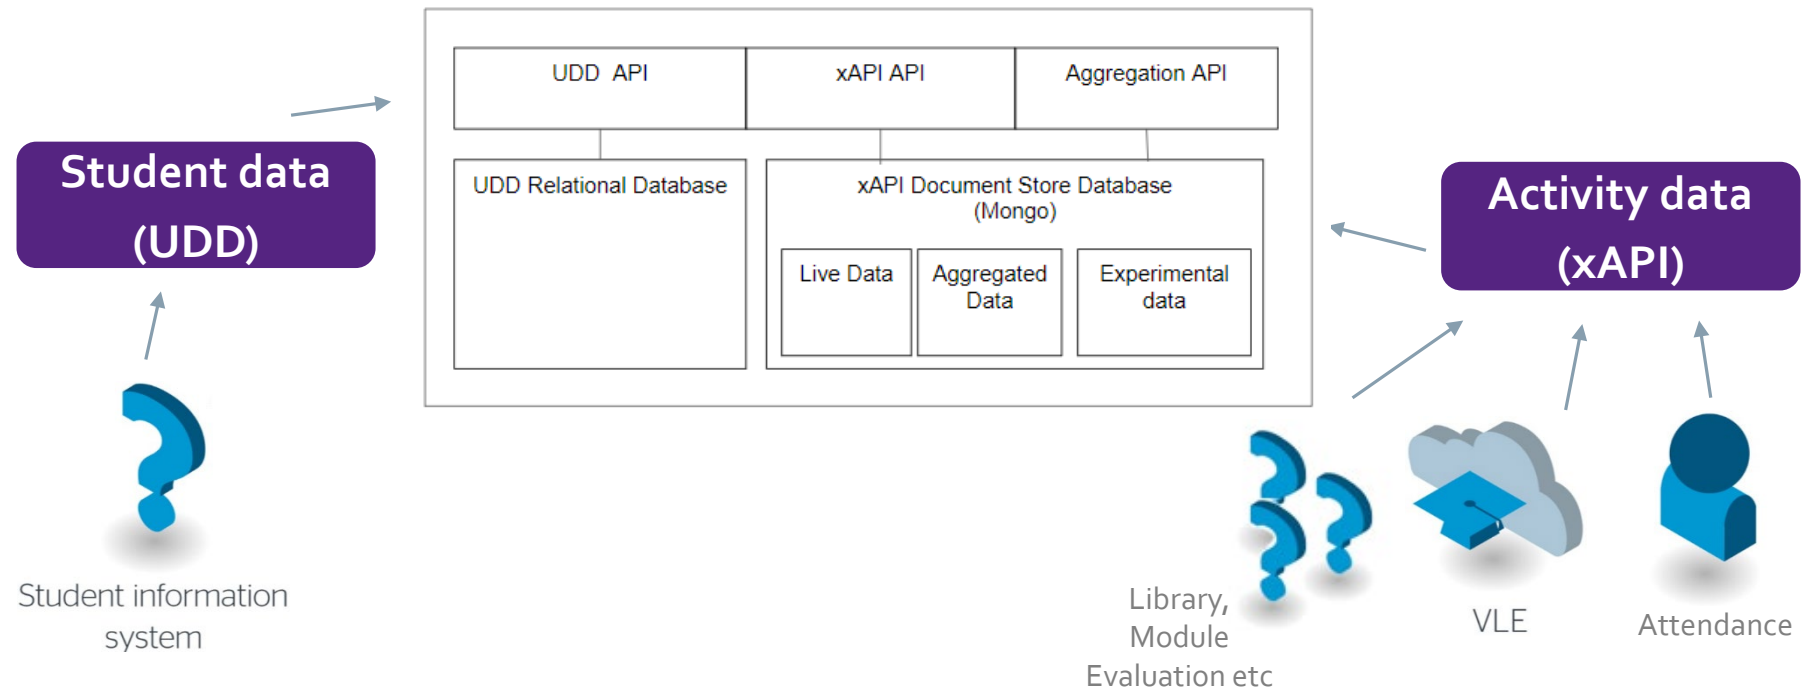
UDD API

xAPI API

Aggregation API

UDD Relational Database

xAPI Document Store Database (Mongo)

Live Data

Aggregated Data

Experimental data

Student data (UDD)

Activity data (xAPI)

Student information system

Library, Module Evaluation etc

VLE

Attendance